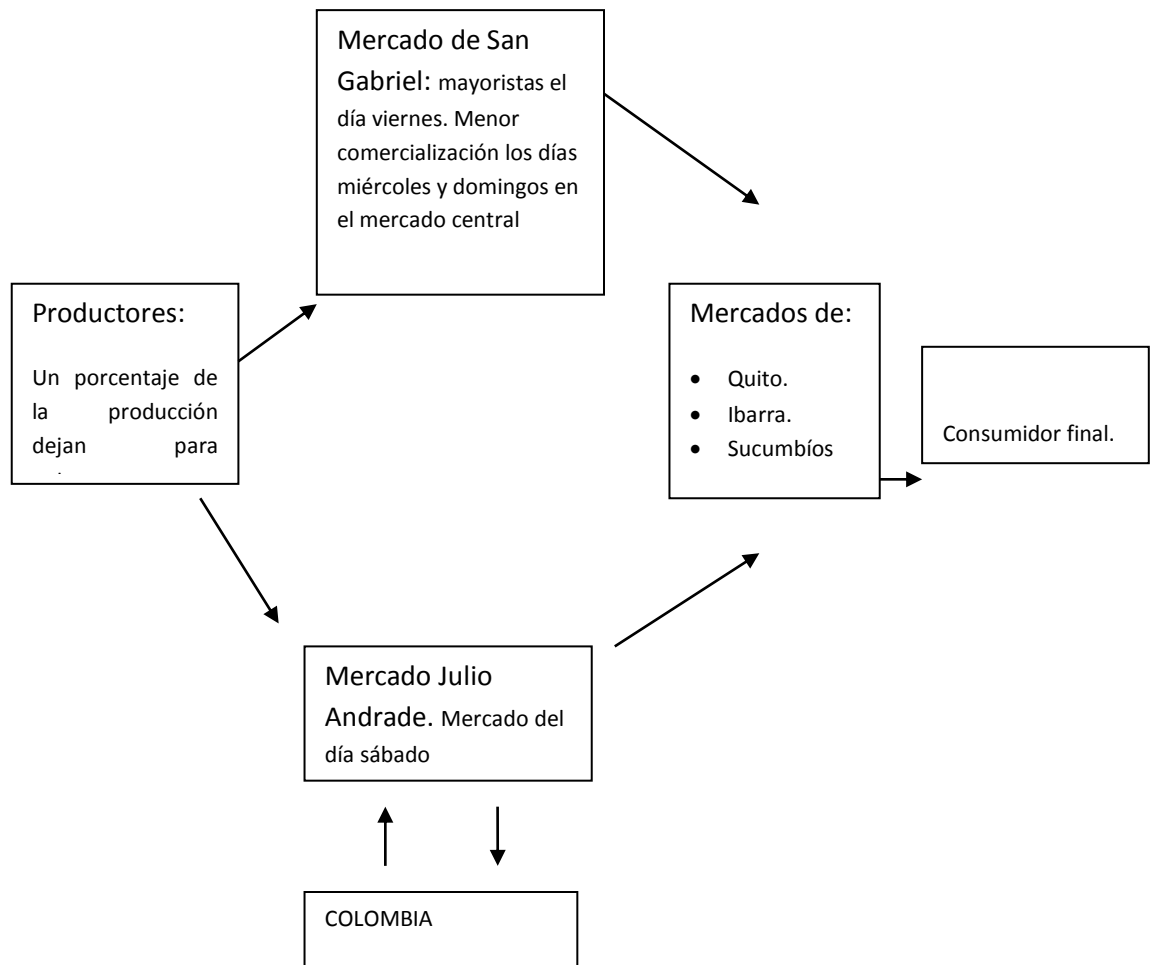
Mercado de San Gabriel: mayoristas el día viernes. Menor comercialización los días miércoles y domingos en el mercado central

Productores:

Un porcentaje de la producción dejan para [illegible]

Mercados de:

- Quito.
- Ibarra.
- Sucumbíos

Consumidor final.

Mercado Julio Andrade. Mercado del día sábado

COLOMBIA